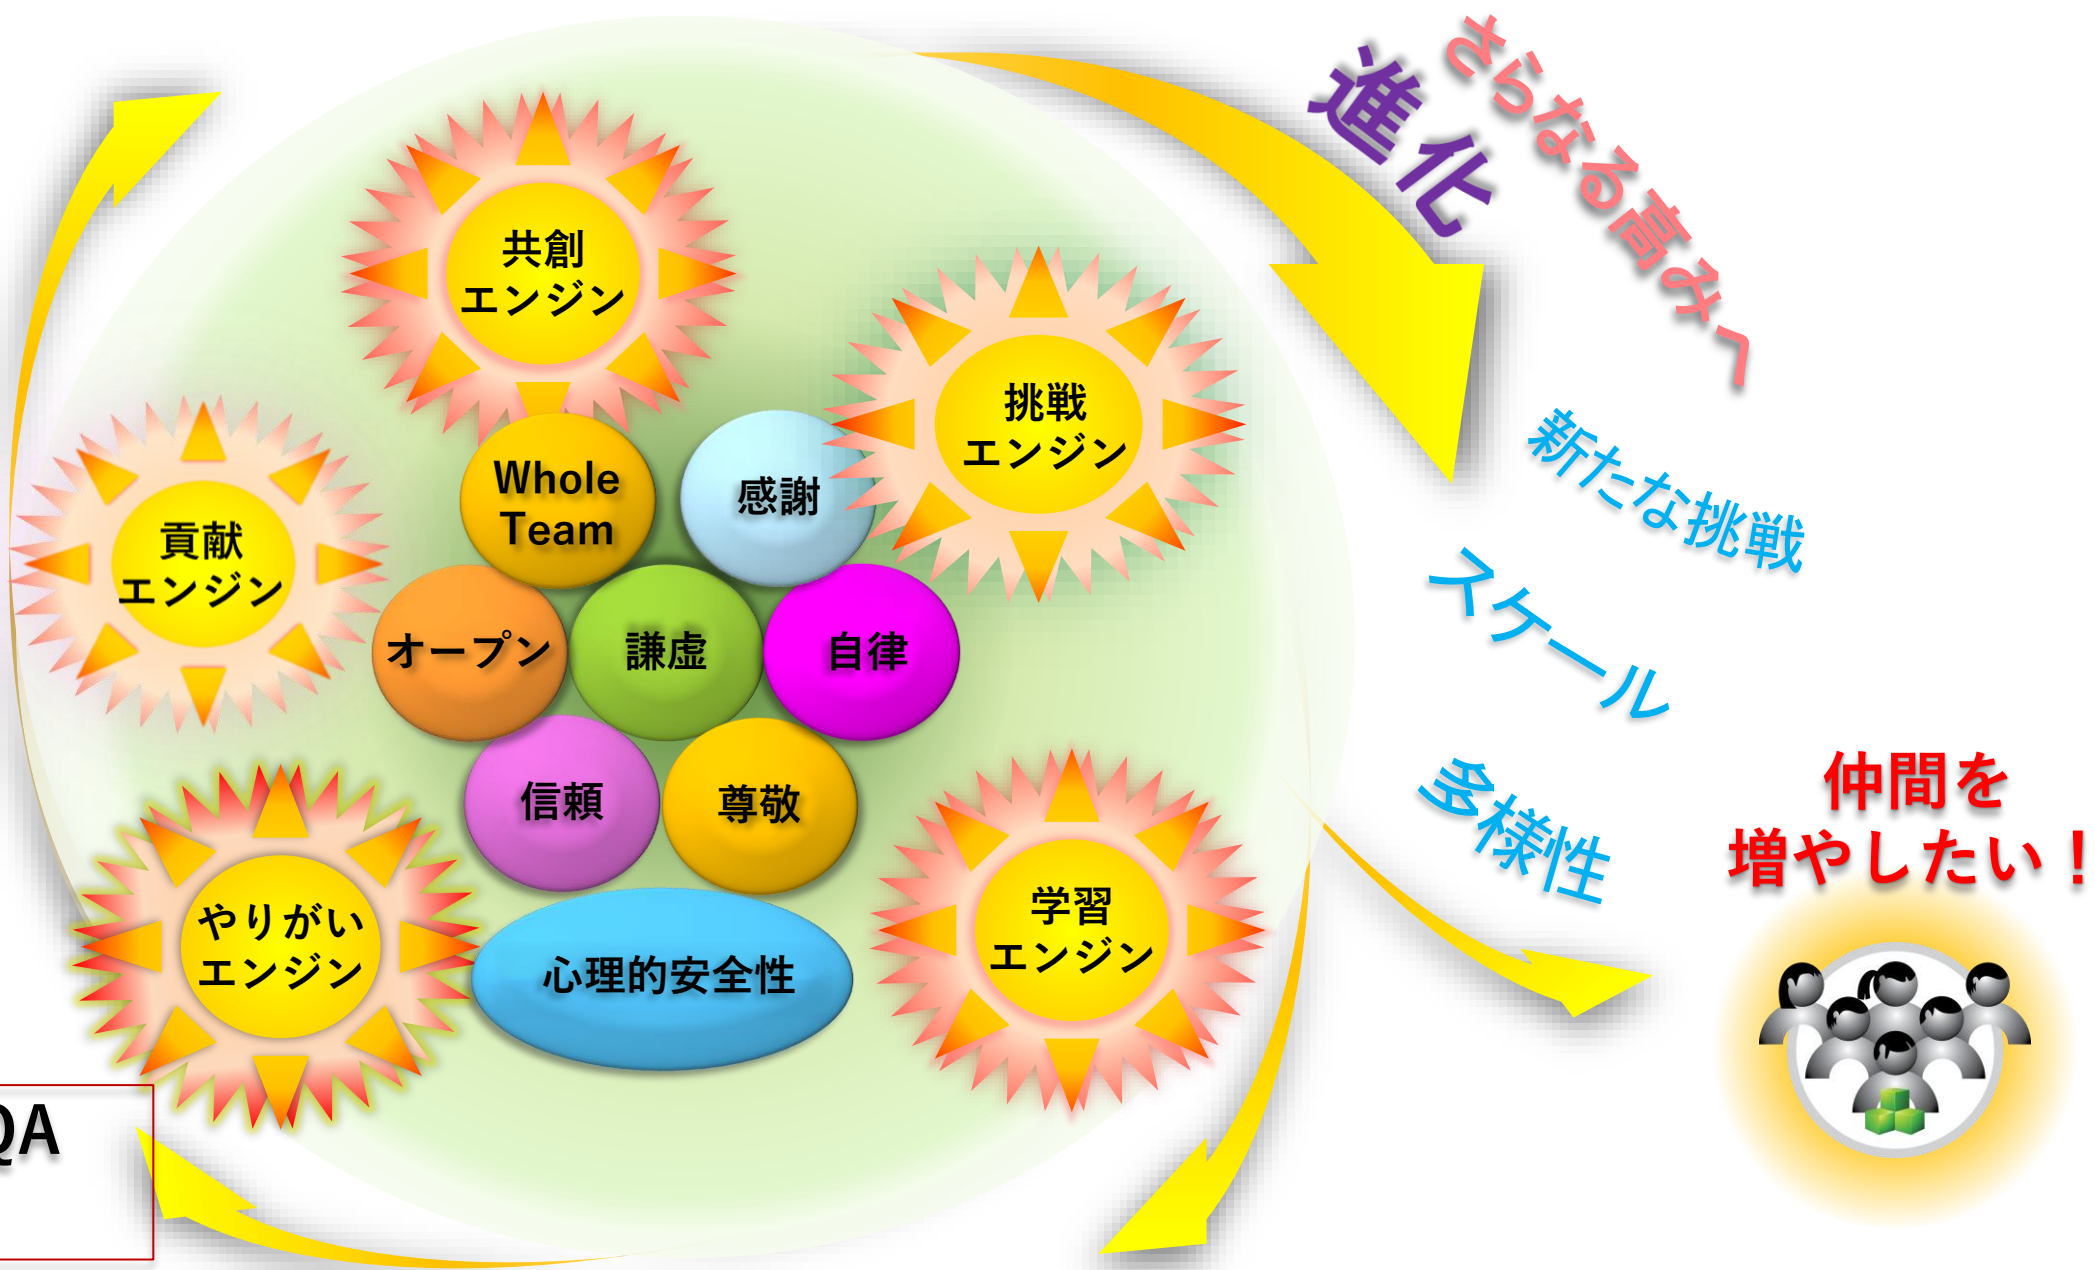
進化

さらなる高みへ

共創エンジン

挑戦エンジン

貢献エンジン

Whole Team

感謝

オープン

謙虚

自律

信頼

尊敬

心理的安全性

やりがいエンジン

学習エンジン

新たな挑戦

スケール

多様性

仲間を増やしたい！

QA